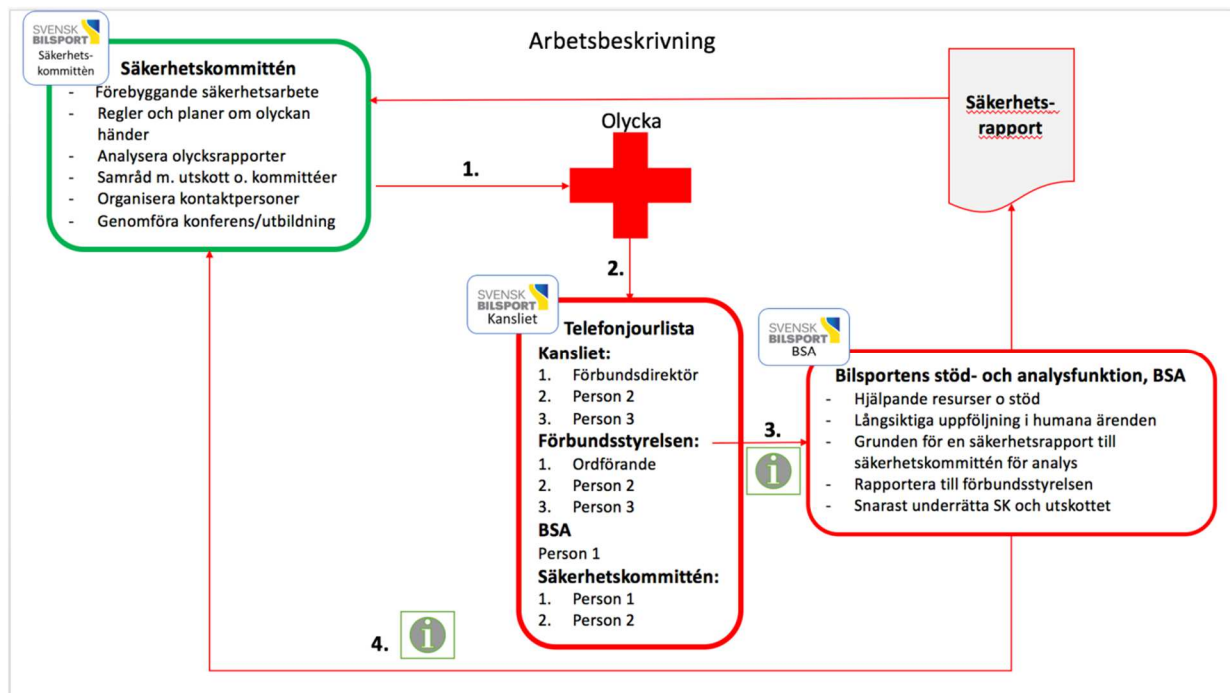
Arbetsbeskrivning

SVENSK BILSPORT Säkerhets-kommittèn

Säkerhetskommittén
- Förebyggande säkerhetsarbete
- Regler och planer om olyckan händer
- Analysera olycksrapporter
- Samråd m. utskott o. kommittéer
- Organisera kontaktpersoner
- Genomföra konferens/utbildning

Säkerhets-rapport

Olycka

1.

2.

SVENSK BILSPORT Kansliet

Telefonjourlista
Kansliet:
1. Förbundsdirektör
2. Person 2
3. Person 3
Förbundsstyrelsen:
1. Ordförande
2. Person 2
3. Person 3
BSA
Person 1
Säkerhetskommittén:
1. Person 1
2. Person 2

3.

SVENSK BILSPORT BSA

Bilsportens stöd- och analysfunktion, BSA
- Hjälpande resurser o stöd
- Långsiktiga uppföljning i humana ärenden
- Grunden för en säkerhetsrapport till säkerhetskommittén för analys
- Rapportera till förbundsstyrelsen
- Snarast underrätta SK och utskottet

4.